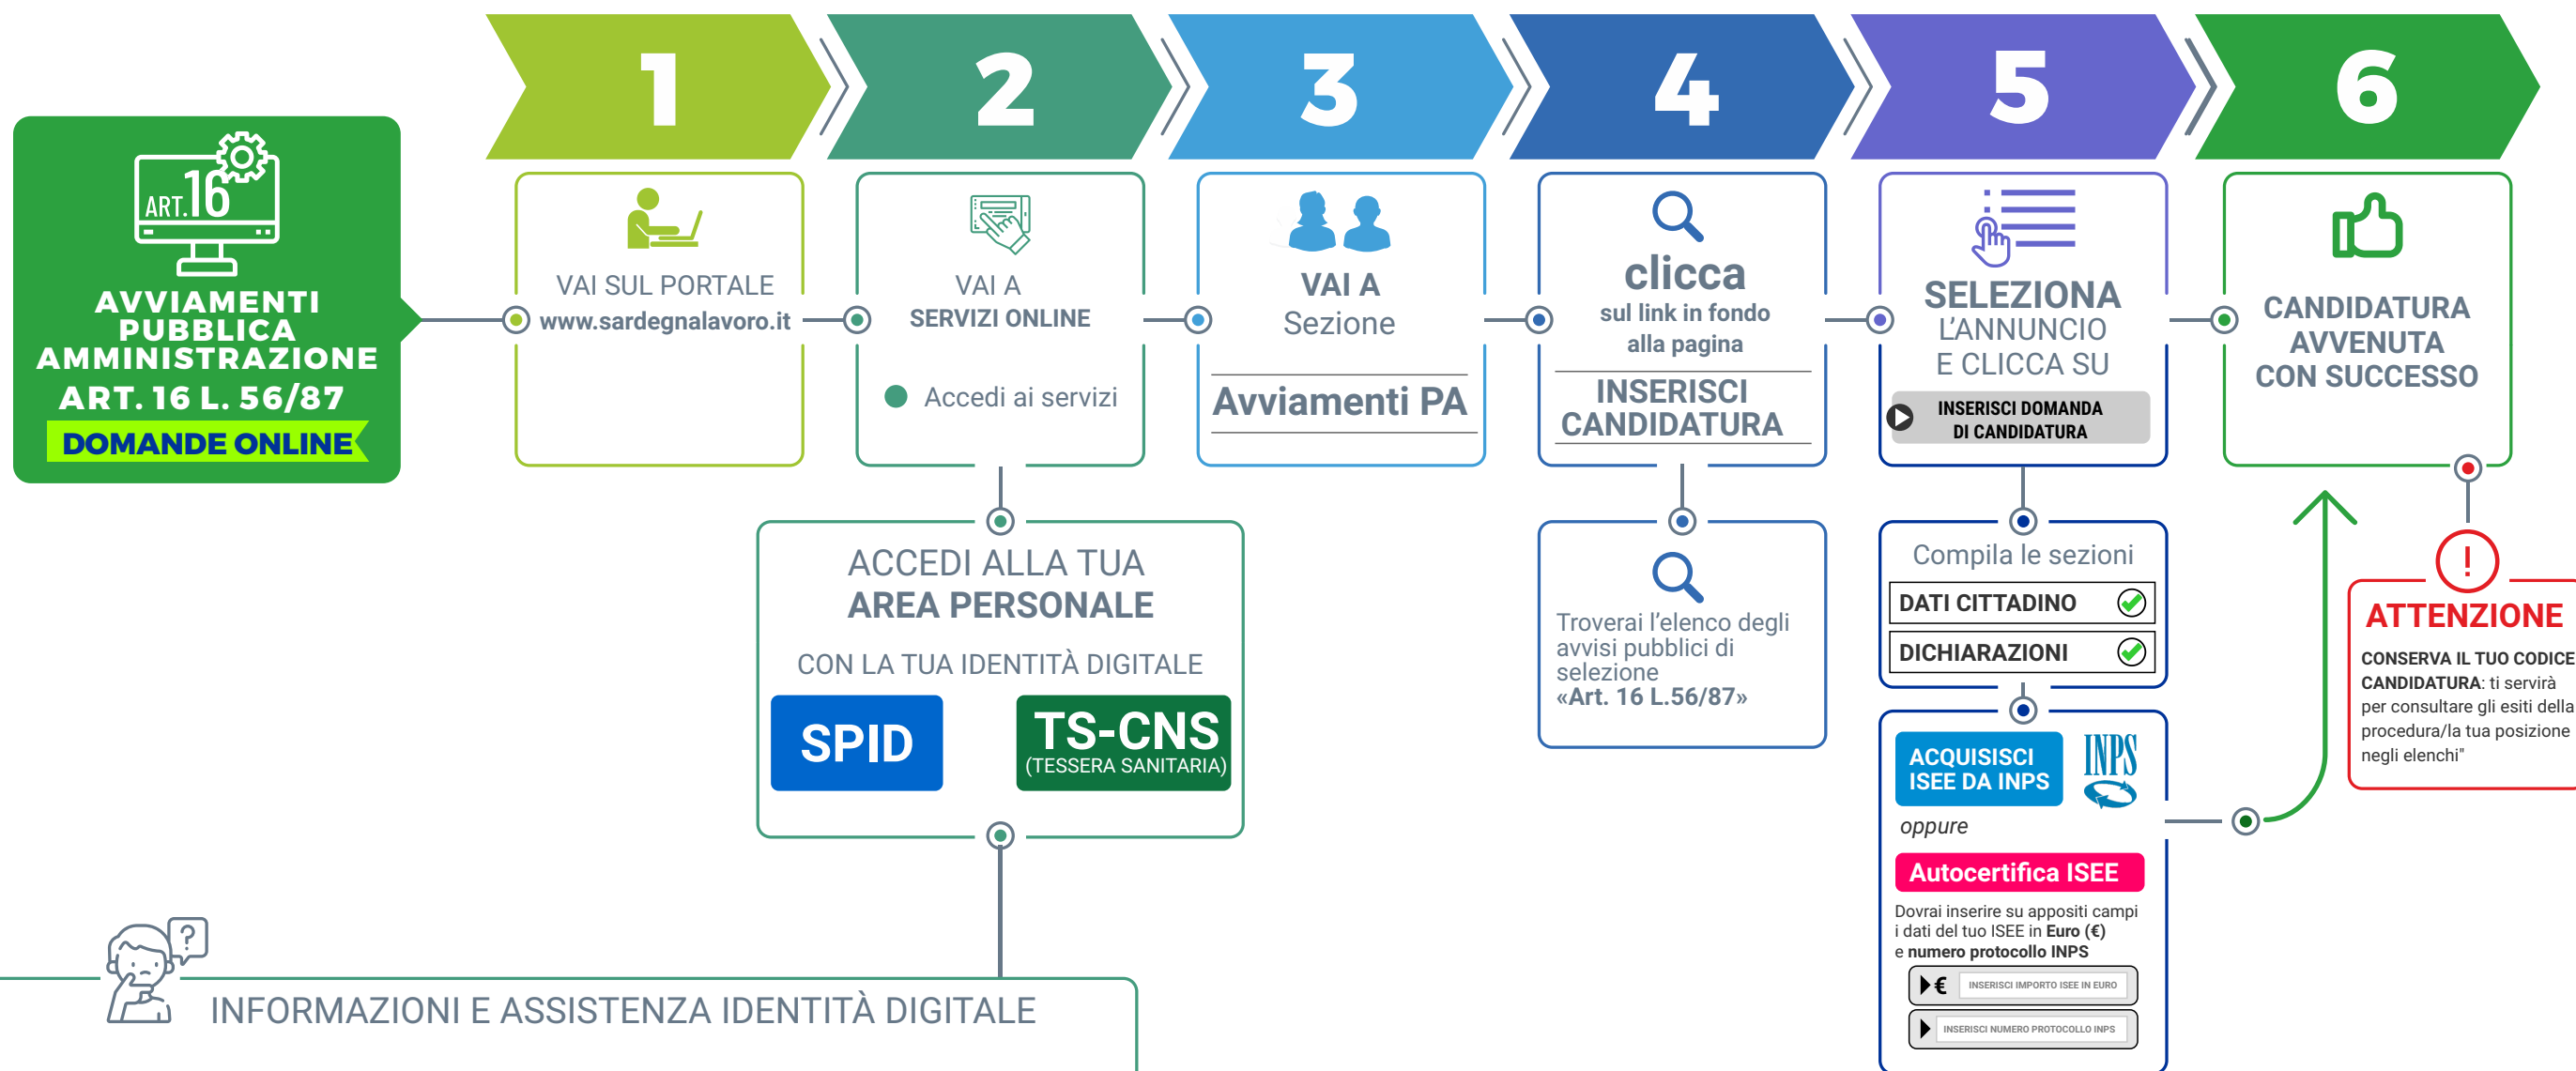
ART.16

AVVIAMENTI PUBBLICA AMMINISTRAZIONE ART. 16 L. 56/87

DOMANDE ONLINE

1

VAI SUL PORTALE www.sardegnalavoro.it

2

VAI A SERVIZI ONLINE

Accedi ai servizi

3

VAI A Sezione

Avviamenti PA

4

clicca sul link in fondo alla pagina

INSERISCI CANDIDATURA

5

SELEZIONA L'ANNUNCIO E CLICCA SU

INSERISCI DOMANDA DI CANDIDATURA

6

CANDIDATURA AVVENUTA CON SUCCESSO

ACCEDI ALLA TUA AREA PERSONALE

CON LA TUA IDENTITÀ DIGITALE

SPID

TS-CNS (TESSERA SANITARIA)

Troverai l'elenco degli avvisi pubblici di selezione «Art. 16 L.56/87»

Compila le sezioni

DATI CITTADINO

DICHIARAZIONI

ACQUISISCI ISEE DA INPS

INPS

oppure

Autocertifica ISEE

Dovrai inserire su appositi campi i dati del tuo ISEE in Euro (€) e numero protocollo INPS

€ INSERISCI IMPORTO ISEE IN EURO

INSERISCI NUMERO PROTOCOLLO INPS

!

ATTENZIONE

CONSERVA IL TUO CODICE CANDIDATURA: ti servirà per consultare gli esiti della procedura/la tua posizione negli elenchi"

?

INFORMAZIONI E ASSISTENZA IDENTITÀ DIGITALE